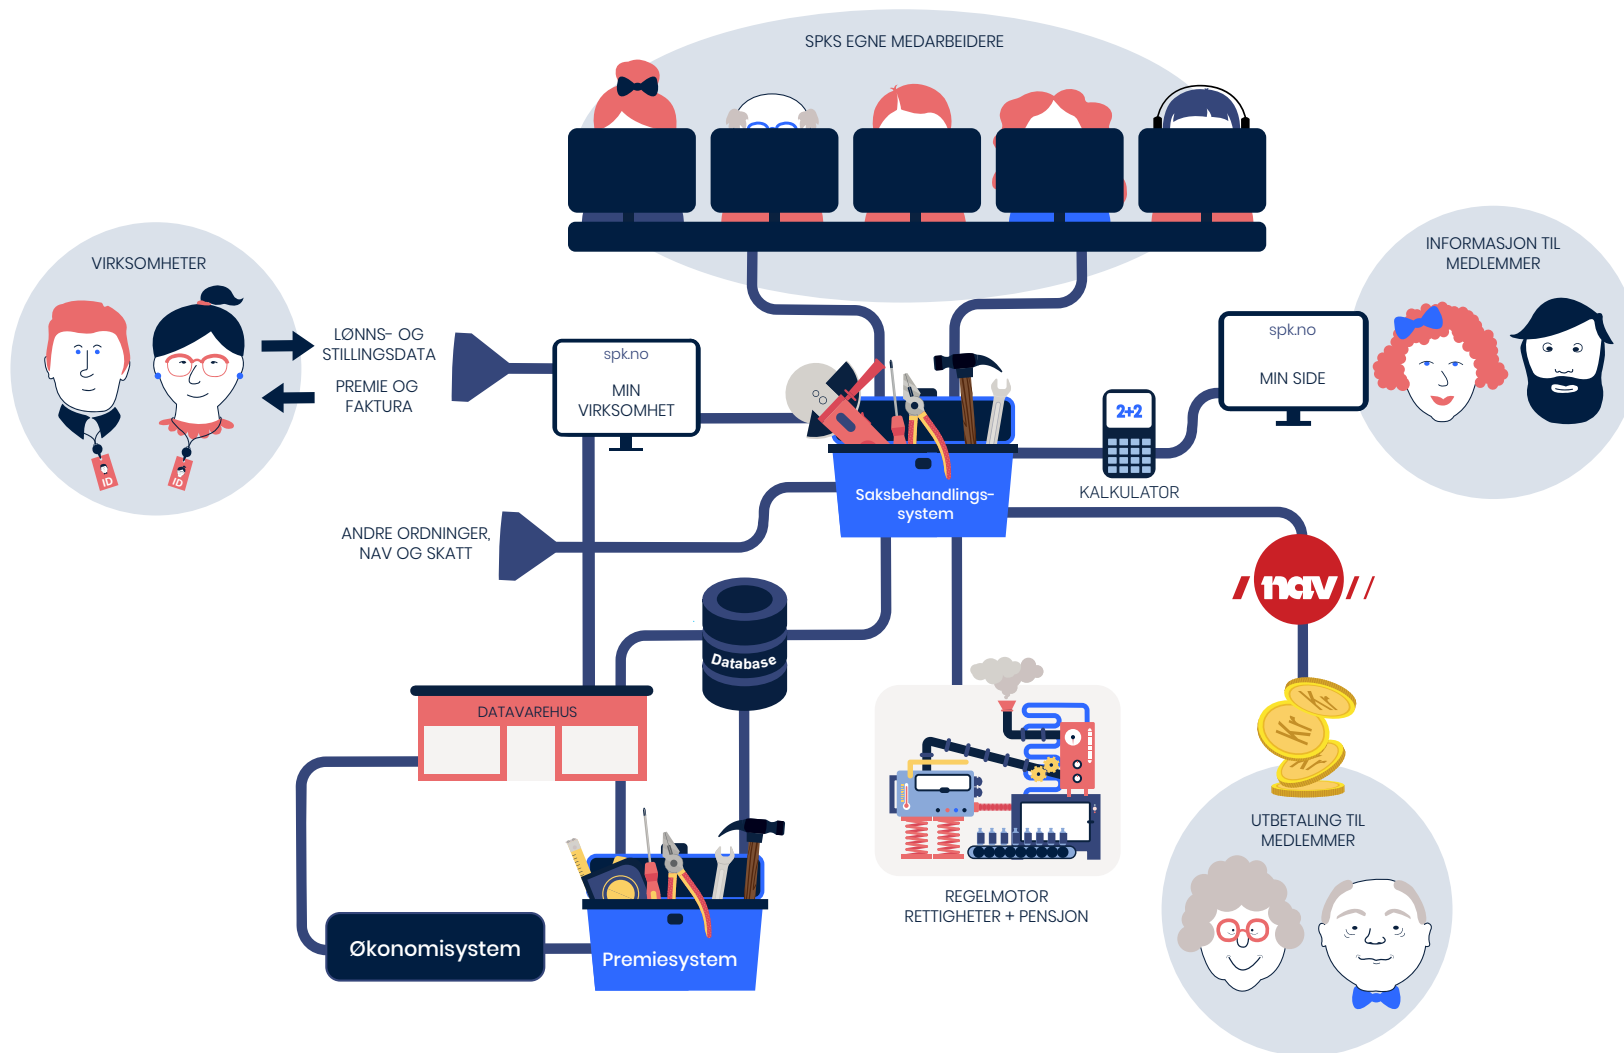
SPKS EGNE MEDARBEIDERE

VIRKSOMHETER

ID

ID

LØNNS- OG STILLINGSDATA

PREMIE OG FAKTURA

spk.no

MIN VIRKSOMHET

INFORMASJON TIL MEDLEMMER

spk.no

MIN SIDE

2+2

KALKULATOR

Saksbehandlings-system

ANDRE ORDNINGER, NAV OG SKATT

nav

Database

DATAVAREHUS

REGELMOTOR RETTIGHETER + PENSJON

UTBETALING TIL MEDLEMMER

Økonomisystem

Premiesystem